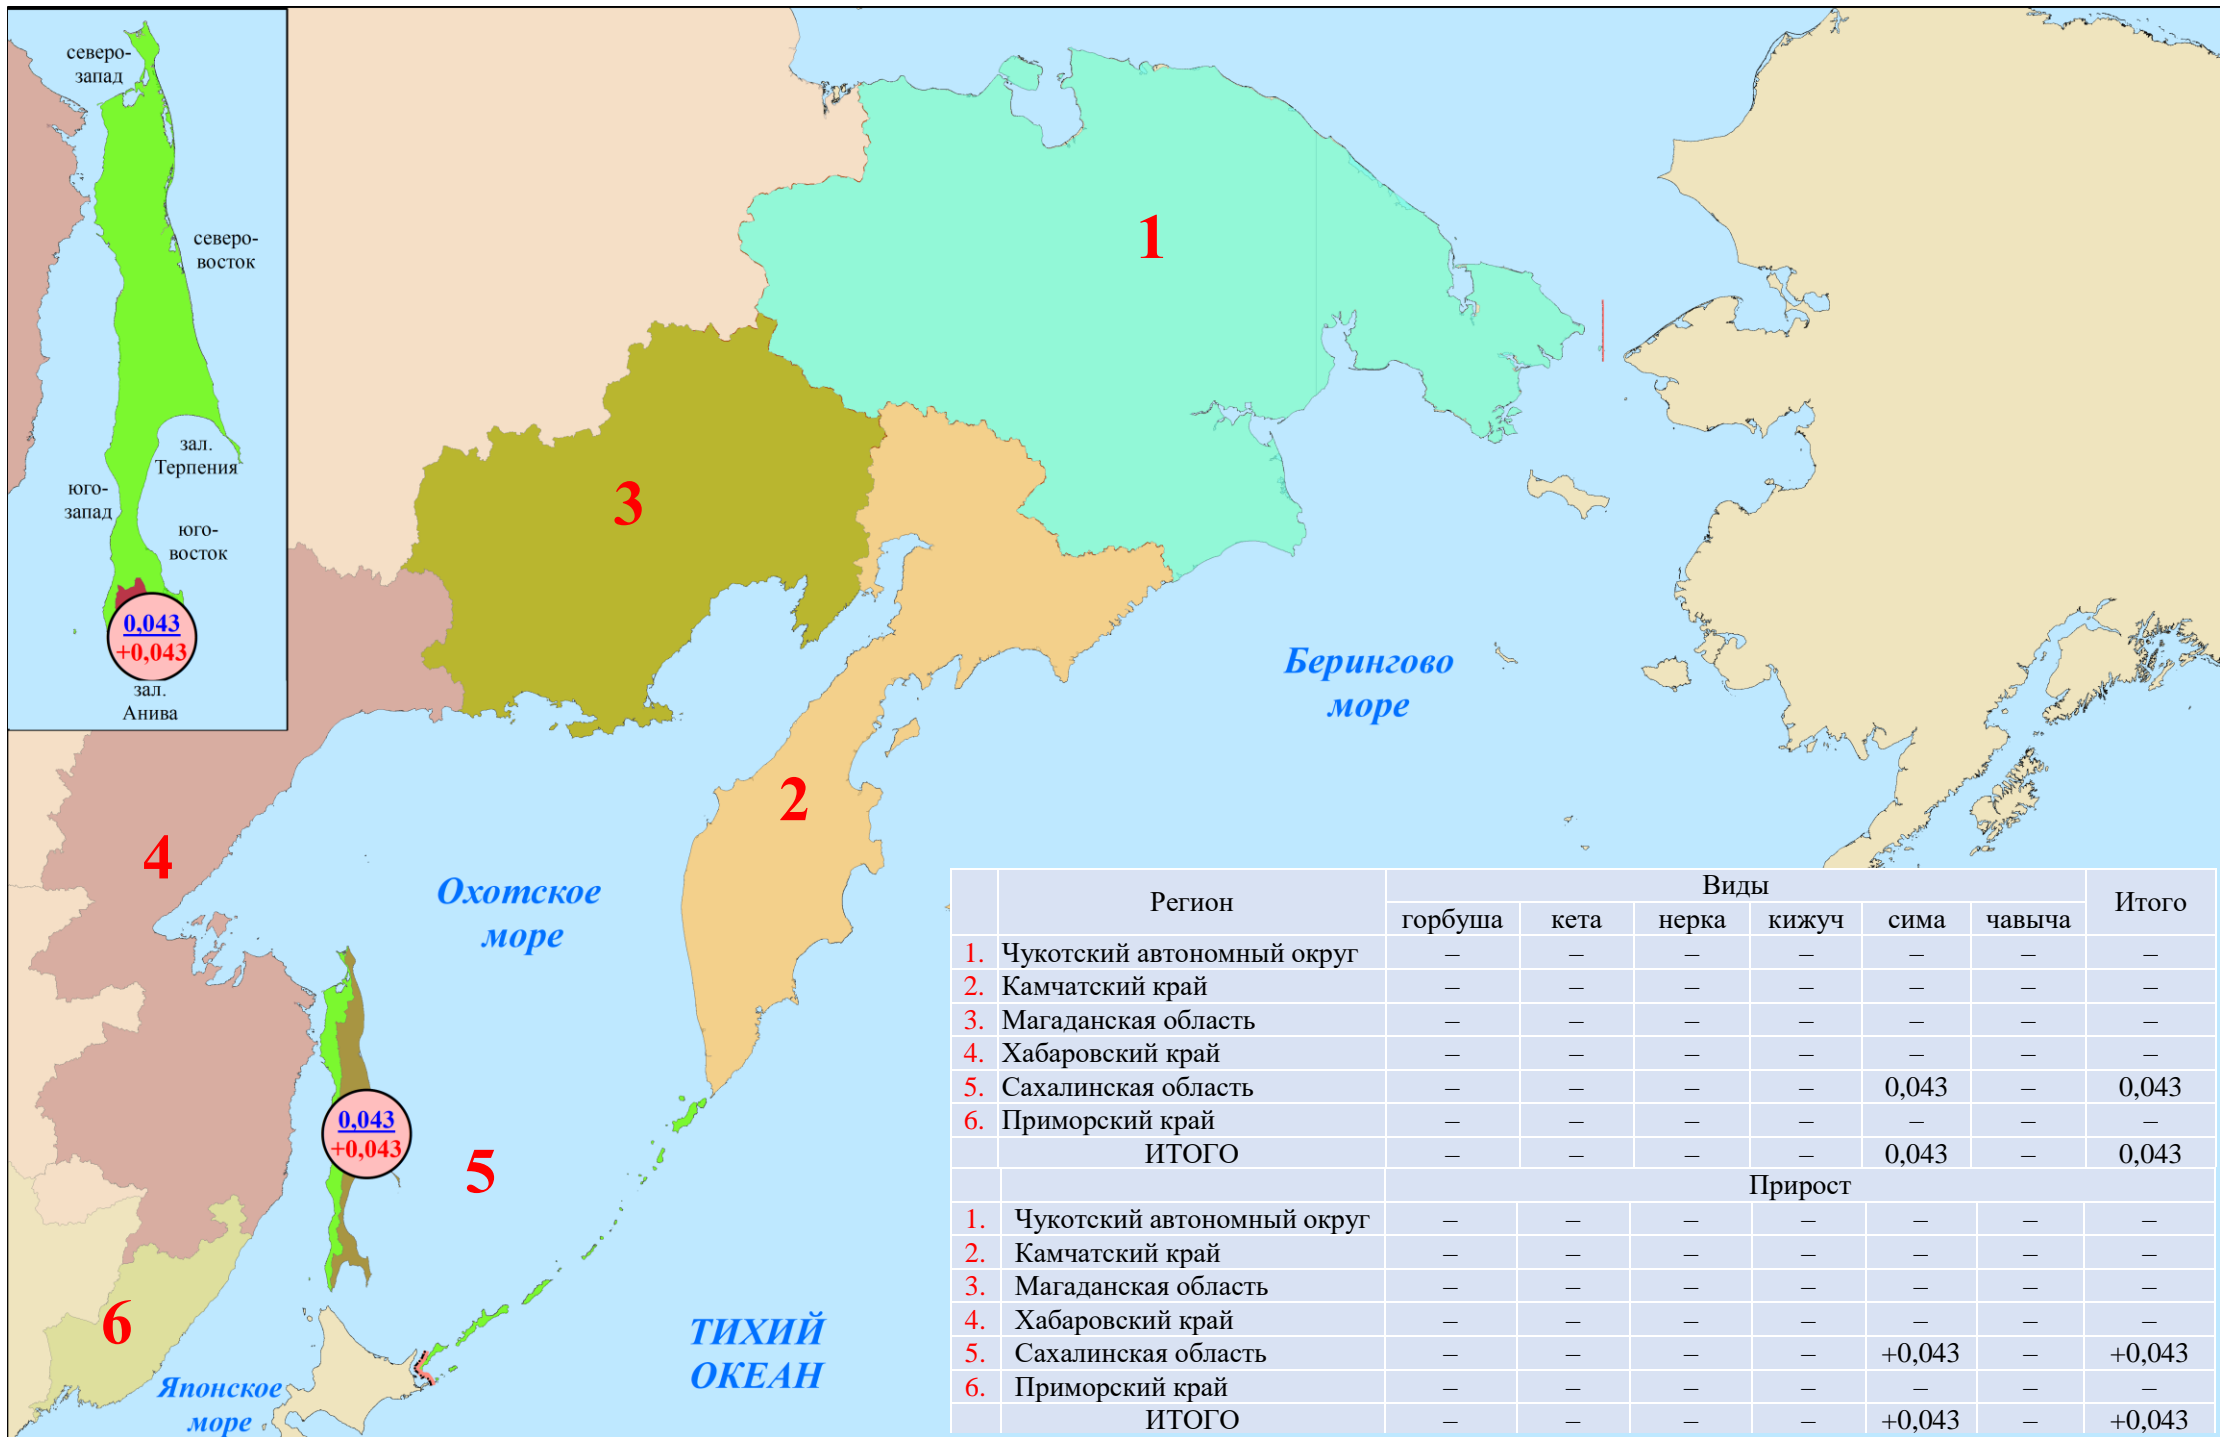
северо-запад

северо-восток

зал. Терпения

юго-запад

юго-восток

0,043
+0,043

зал. Анива

1

3

2

4

5

6

Берингово море

Охотское море

ТИХИЙ ОКЕАН

Японское море

0,043
+0,043

| | Регион | Виды | | | | | | Итого |
|---|---|---|---|---|---|---|---|---|
| | | горбуша | кета | нерка | кижуч | сима | чавыча | |
| 1. | Чукотский автономный округ | – | – | – | – | – | – | – |
| 2. | Камчатский край | – | – | – | – | – | – | – |
| 3. | Магаданская область | – | – | – | – | – | – | – |
| 4. | Хабаровский край | – | – | – | – | – | – | – |
| 5. | Сахалинская область | – | – | – | – | 0,043 | – | 0,043 |
| 6. | Приморский край | – | – | – | – | – | – | – |
| | ИТОГО | – | – | – | – | 0,043 | – | 0,043 |
| | | Прирост | | | | | | |
| 1. | Чукотский автономный округ | – | – | – | – | – | – | – |
| 2. | Камчатский край | – | – | – | – | – | – | – |
| 3. | Магаданская область | – | – | – | – | – | – | – |
| 4. | Хабаровский край | – | – | – | – | – | – | – |
| 5. | Сахалинская область | – | – | – | – | +0,043 | – | +0,043 |
| 6. | Приморский край | – | – | – | – | – | – | – |
| | ИТОГО | – | – | – | – | +0,043 | – | +0,043 |